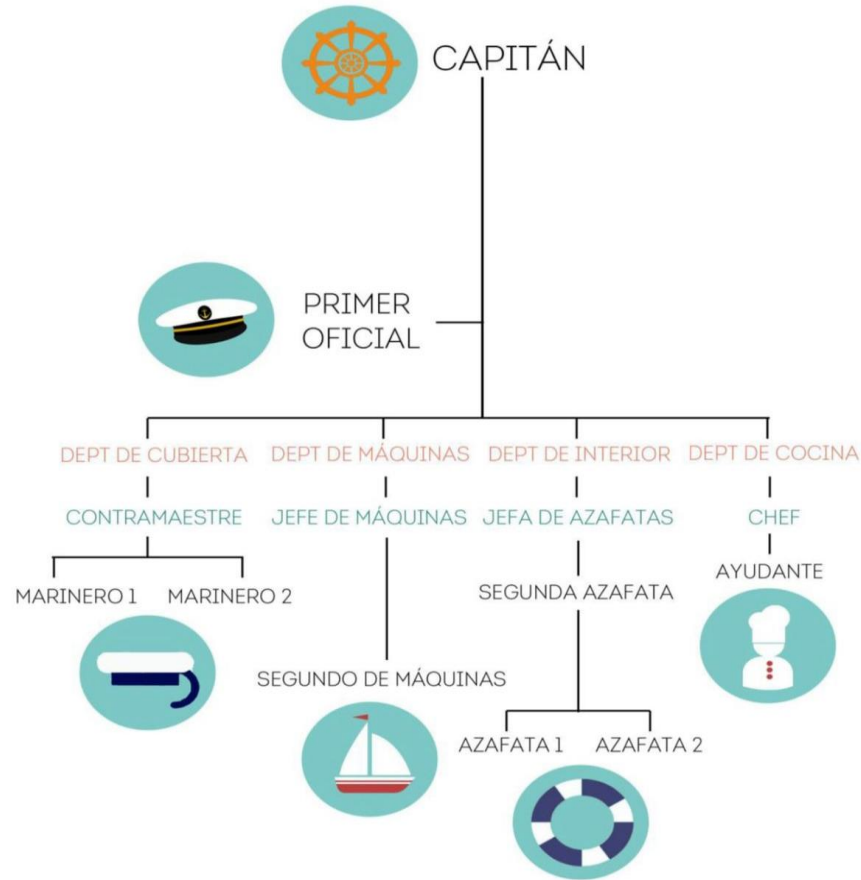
CAPITÁN

PRIMER OFICIAL

DEPT DE CUBIERTA

CONTRAMAESTRE

MARINERO 1

MARINERO 2

DEPT DE MÁQUINAS

JEFE DE MÁQUINAS

SEGUNDO DE MÁQUINAS

DEPT DE INTERIOR

JEFA DE AZAFATAS

SEGUNDA AZAFATA

AZAFATA 1

AZAFATA 2

DEPT DE COCINA

CHEF

AYUDANTE